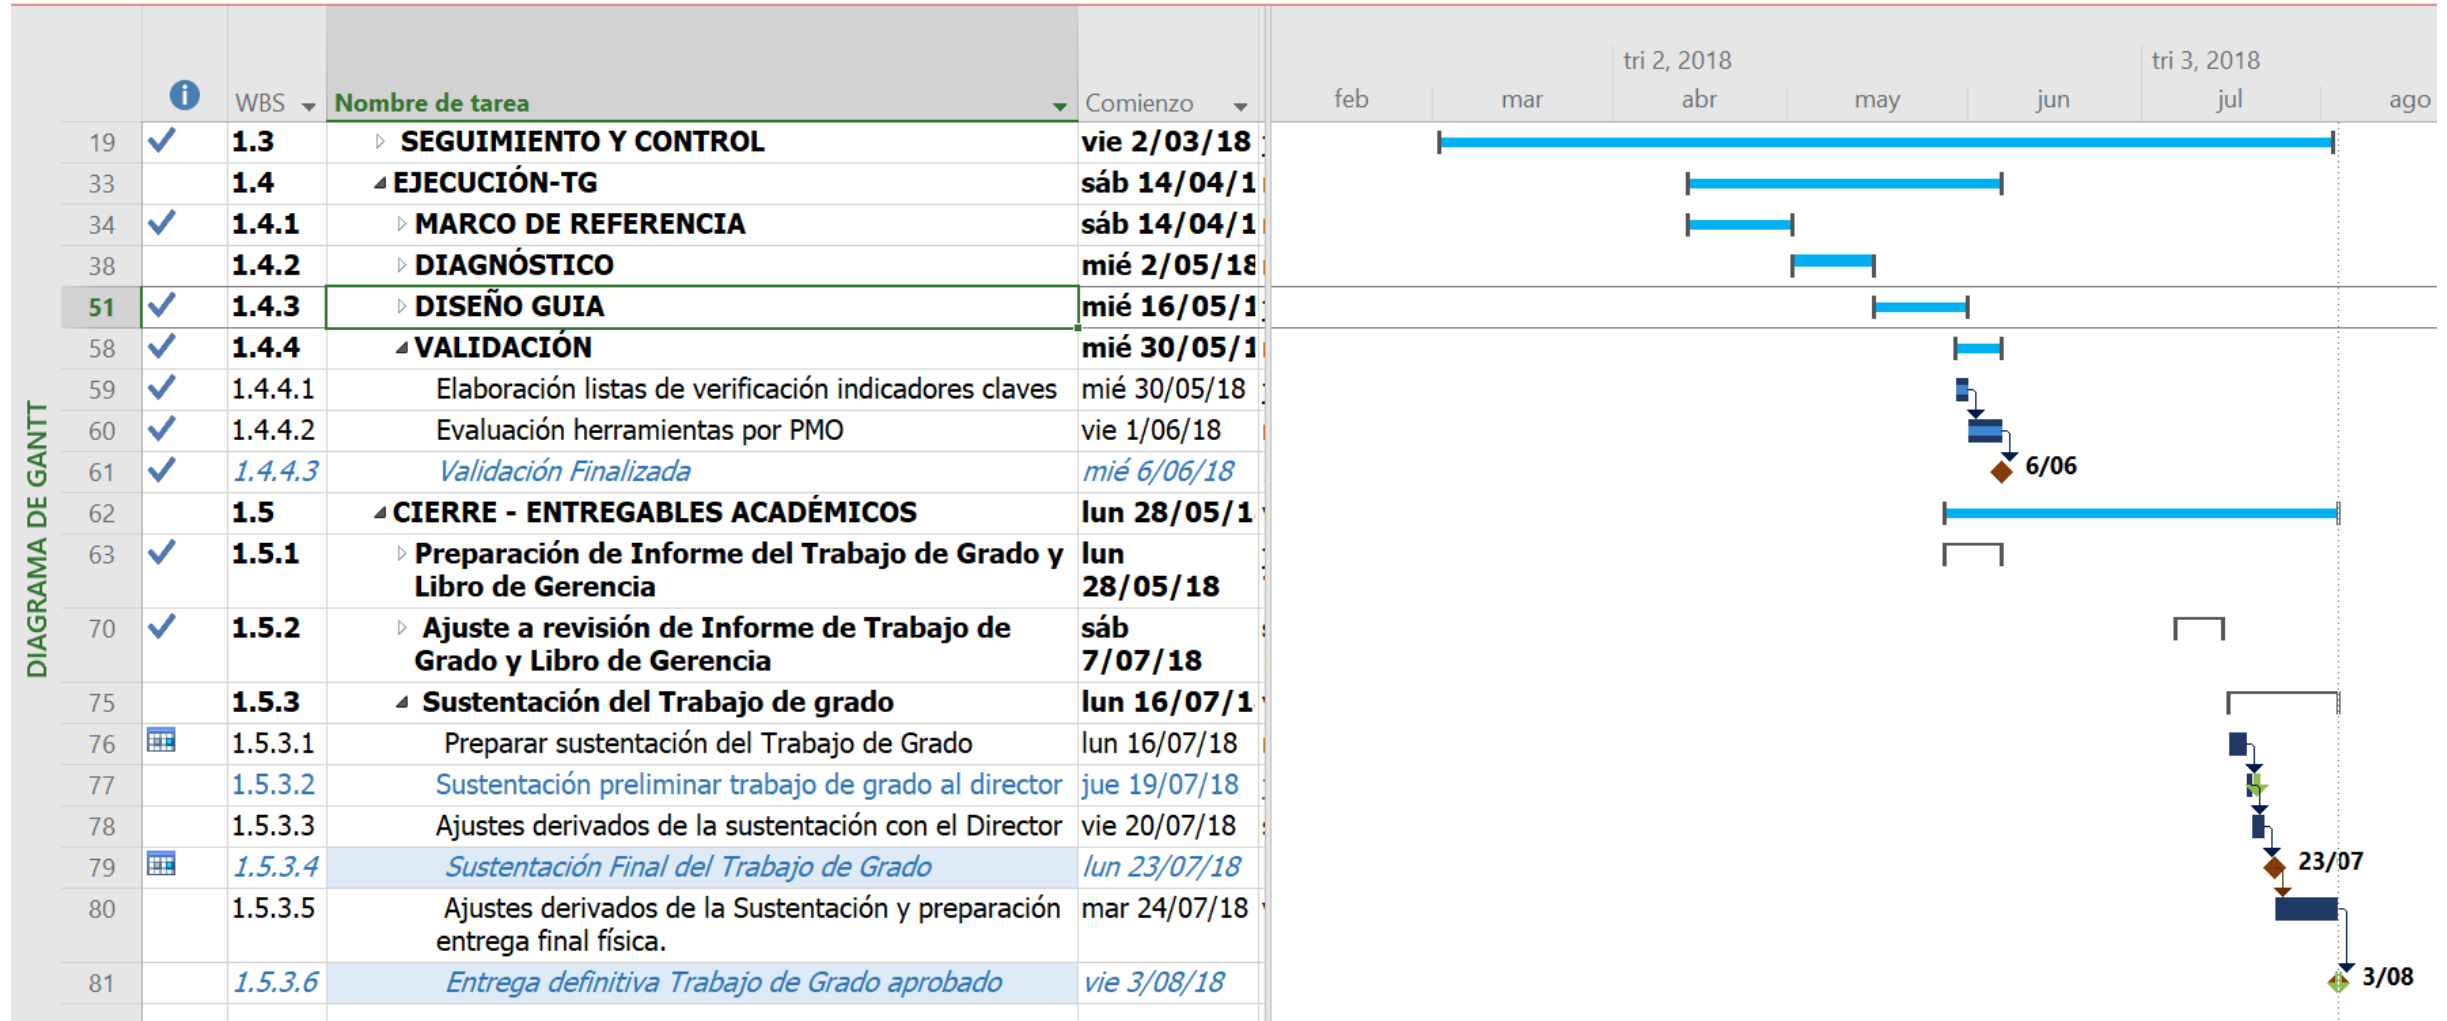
DIAGRAMA DE GANTT

| | | WBS | Nombre de tarea | Comienzo |
|---|---|---|---|---|
| 19 | ✓ | 1.3 | SEGUIMIENTO Y CONTROL | vie 2/03/18 |
| 33 | | 1.4 | EJECUCIÓN-TG | sáb 14/04/1 |
| 34 | ✓ | 1.4.1 | MARCO DE REFERENCIA | sáb 14/04/1 |
| 38 | | 1.4.2 | DIAGNÓSTICO | mié 2/05/18 |
| 51 | ✓ | 1.4.3 | DISEÑO GUIA | mié 16/05/1 |
| 58 | ✓ | 1.4.4 | VALIDACIÓN | mié 30/05/1 |
| 59 | ✓ | 1.4.4.1 | Elaboración listas de verificación indicadores claves | mié 30/05/18 |
| 60 | ✓ | 1.4.4.2 | Evaluación herramientas por PMO | vie 1/06/18 |
| 61 | ✓ | 1.4.4.3 | Validación Finalizada | mié 6/06/18 |
| 62 | | 1.5 | CIERRE - ENTREGABLES ACADÉMICOS | lun 28/05/1 |
| 63 | ✓ | 1.5.1 | Preparación de Informe del Trabajo de Grado y Libro de Gerencia | lun 28/05/18 |
| 70 | ✓ | 1.5.2 | Ajuste a revisión de Informe de Trabajo de Grado y Libro de Gerencia | sáb 7/07/18 |
| 75 | | 1.5.3 | Sustentación del Trabajo de grado | lun 16/07/1 |
| 76 | | 1.5.3.1 | Preparar sustentación del Trabajo de Grado | lun 16/07/18 |
| 77 | | 1.5.3.2 | Sustentación preliminar trabajo de grado al director | jue 19/07/18 |
| 78 | | 1.5.3.3 | Ajustes derivados de la sustentación con el Director | vie 20/07/18 |
| 79 | | 1.5.3.4 | Sustentación Final del Trabajo de Grado | lun 23/07/18 |
| 80 | | 1.5.3.5 | Ajustes derivados de la Sustentación y preparación entrega final física. | mar 24/07/18 |
| 81 | | 1.5.3.6 | Entrega definitiva Trabajo de Grado aprobado | vie 3/08/18 |

tri 2, 2018 tri 3, 2018
feb mar abr may jun jul ago
6/06
23/07
3/08